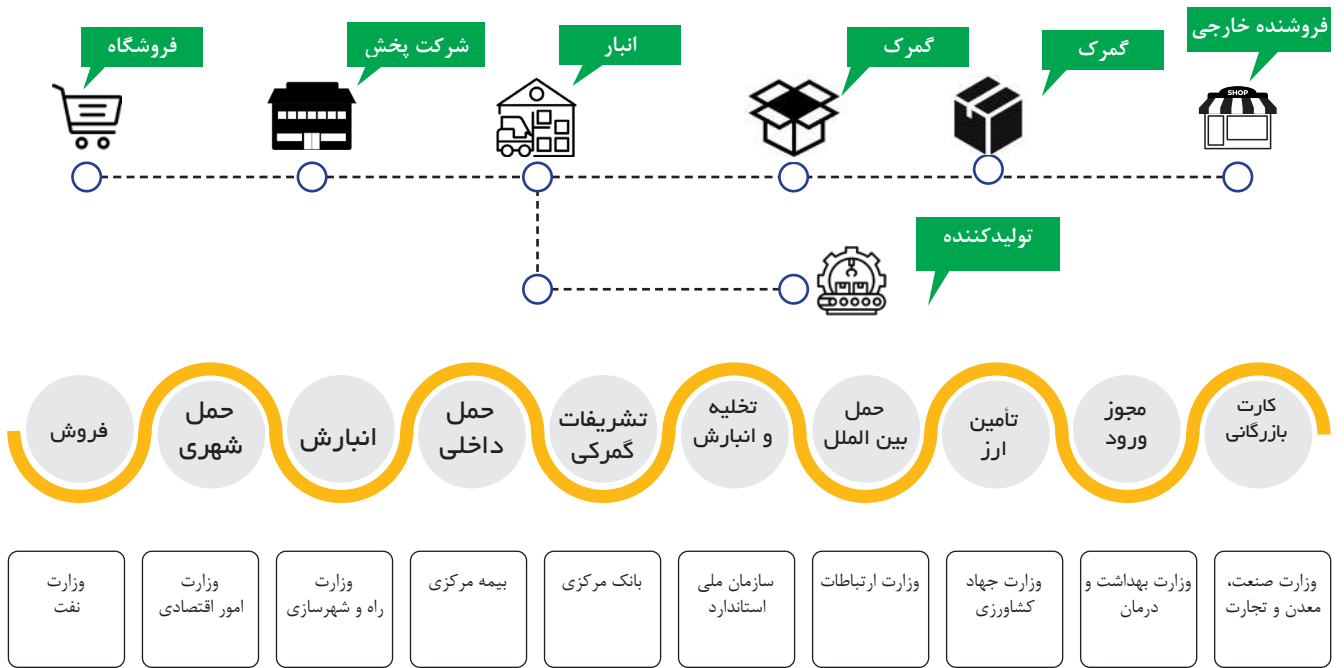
فروشنده خارجی

گمرک

گمرک

انبار

شرکت پخش

فروشگاه

SHOP

تولیدکننده

کارت بازرگانی

مجوز ورود

تأمین ارز

حمل بین الملل

تخلیه و انبارش

تشریفات گمرکی

حمل داخلی

انبارش

حمل شهری

فروش

وزارت صنعت، معدن و تجارت

وزارت بهداشت و درمان

وزارت جهاد کشاورزی

وزارت ارتباطات

سازمان ملی استاندارد

بانک مرکزی

بیمه مرکزی

وزارت راه و شهرسازی

وزارت امور اقتصادی

وزارت نفت